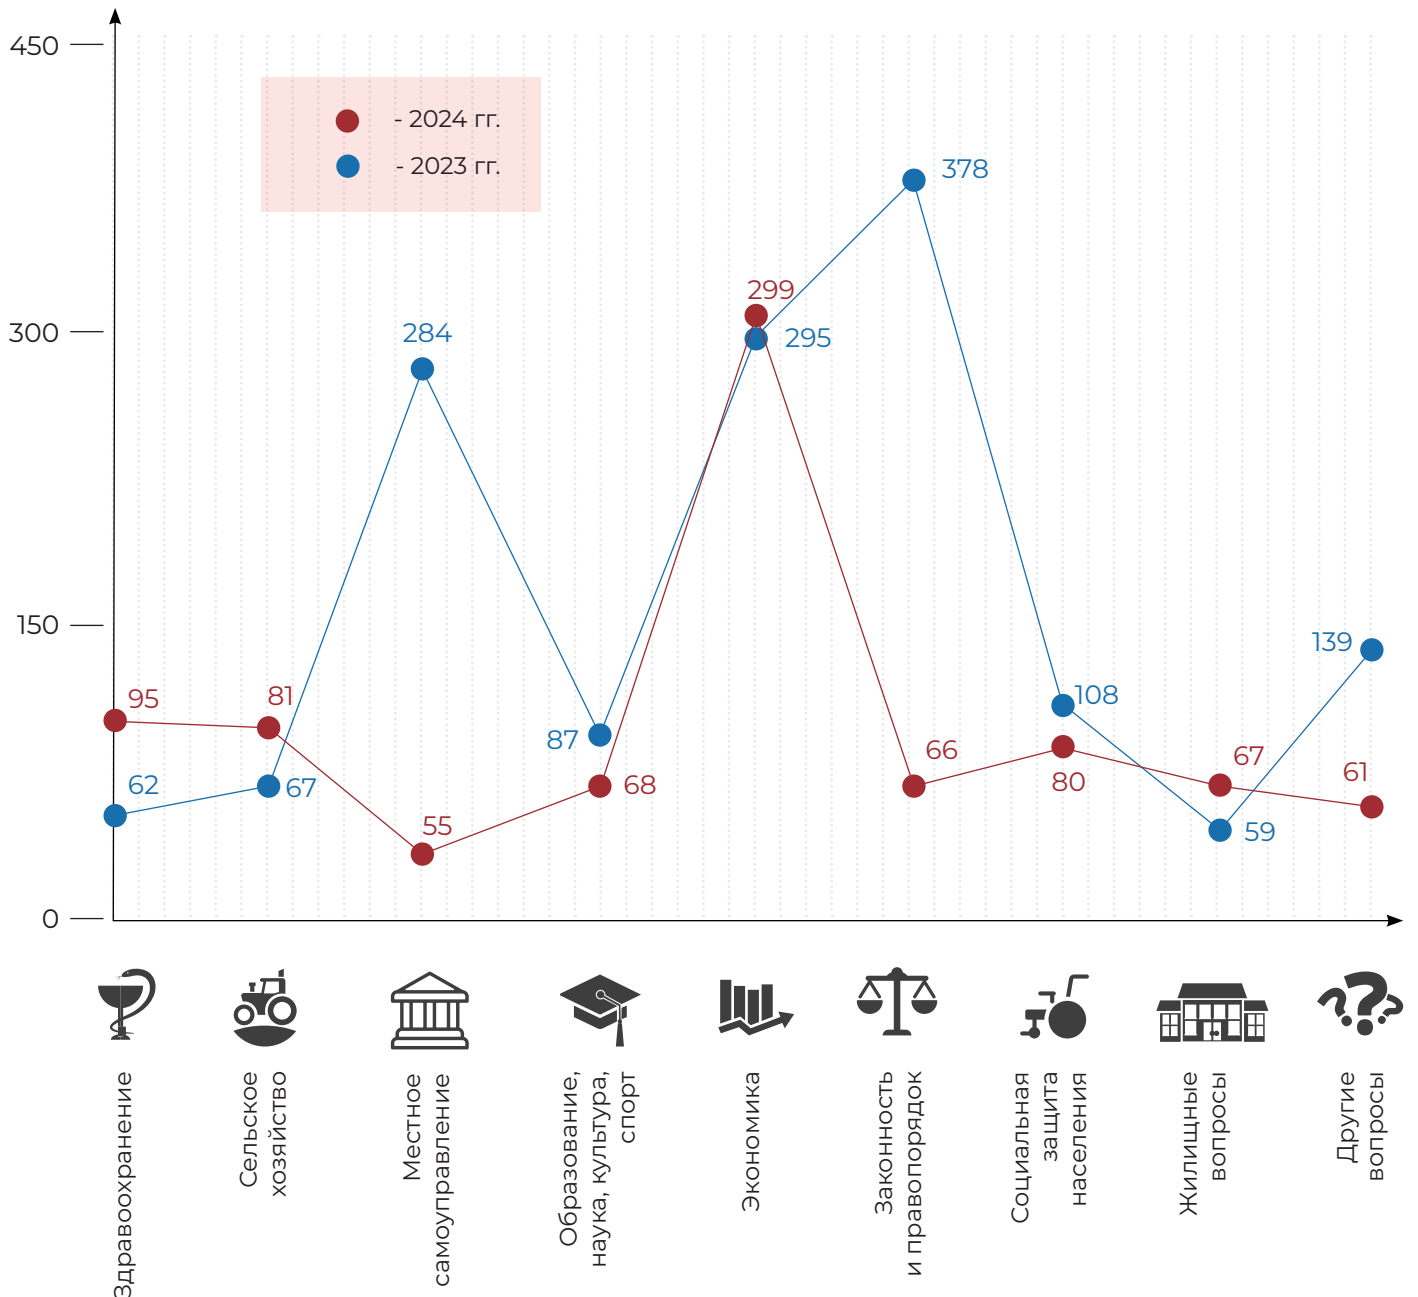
450
300
150
0

- 2024 гг.
- 2023 гг.

95
62
81
67
284
55
87
68
299
295
378
66
108
80
67
59
139
61

Здравоохранение
Сельское хозяйство
Местное самоуправление
Образование, наука, культура, спорт
Экономика
Законность и правопорядок
Социальная защита населения
Жилищные вопросы
Другие вопросы